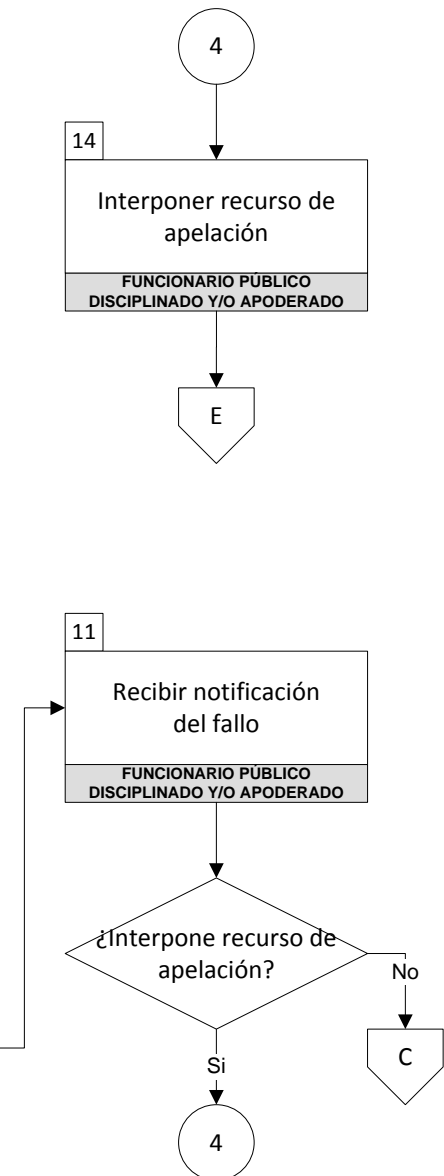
4

14

Interponer recurso de apelación

FUNCIONARIO PÚBLICO DISCIPLINADO Y/O APODERADO

E

11

Recibir notificación del fallo

FUNCIONARIO PÚBLICO DISCIPLINADO Y/O APODERADO

¿Interpone recurso de apelación?

No

C

Si

4